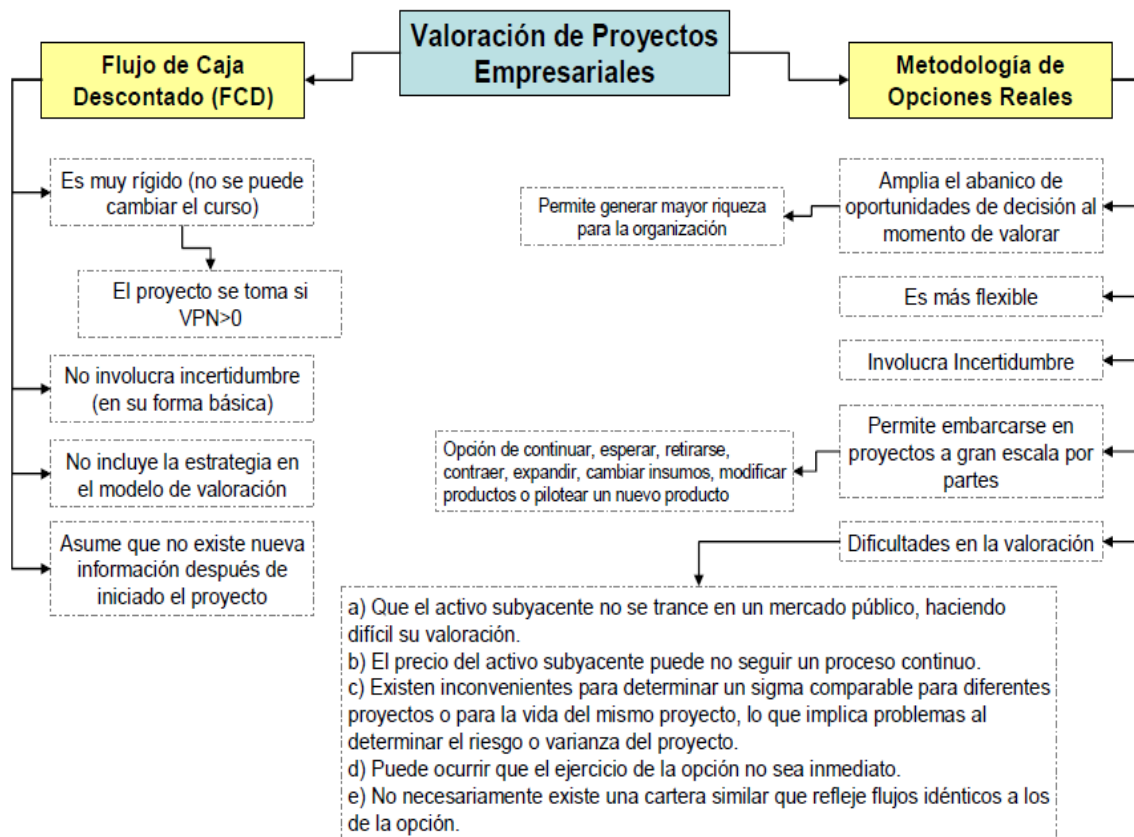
Valoración de Proyectos Empresariales

Flujo de Caja Descontado (FCD)

Es muy rígido (no se puede cambiar el curso)

El proyecto se toma si VPN>0

No involucra incertidumbre (en su forma básica)

No incluye la estrategia en el modelo de valoración

Asume que no existe nueva información después de iniciado el proyecto

Metodología de Opciones Reales

Amplia el abanico de oportunidades de decisión al momento de valorar

Permite generar mayor riqueza para la organización

Es más flexible

Involucra Incertidumbre

Permite embarcarse en proyectos a gran escala por partes

Opción de continuar, esperar, retirarse, contraer, expandir, cambiar insumos, modificar productos o pilotear un nuevo producto

Dificultades en la valoración

a) Que el activo subyacente no se trance en un mercado público, haciendo difícil su valoración.
b) El precio del activo subyacente puede no seguir un proceso continuo.
c) Existen inconvenientes para determinar un sigma comparable para diferentes proyectos o para la vida del mismo proyecto, lo que implica problemas al determinar el riesgo o varianza del proyecto.
d) Puede ocurrir que el ejercicio de la opción no sea inmediato.
e) No necesariamente existe una cartera similar que refleje flujos idénticos a los de la opción.